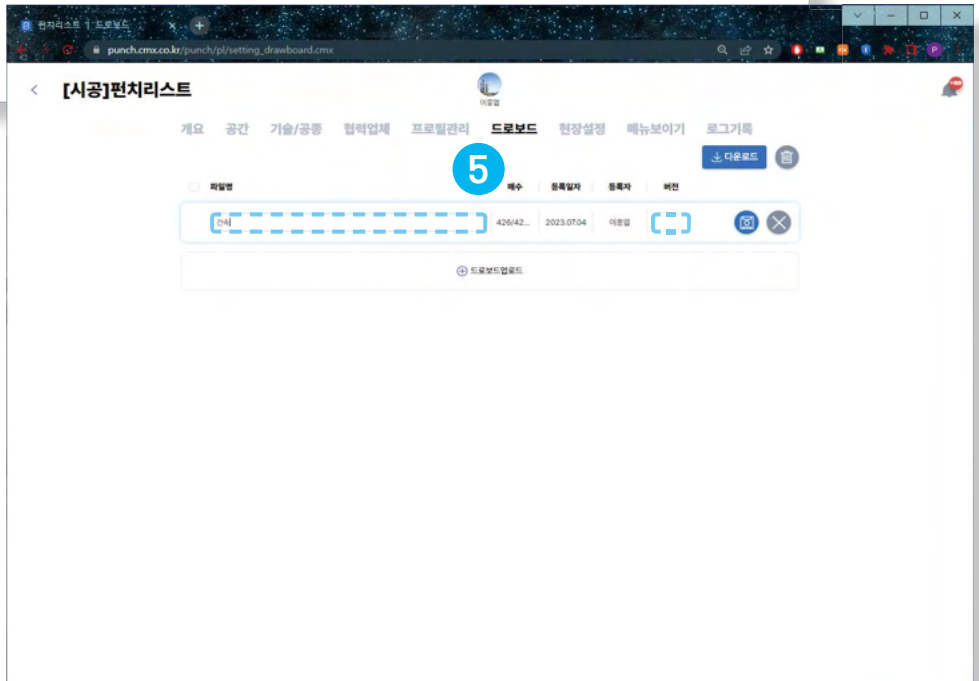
펀치리스트 | 드로보드

punch.cmx.co.kr/punch/pl/setting_drawboard.cmx

[시공]펀치리스트

이웅엽

개요 공간 기술/공종 협력업체 프로필관리 드로보드 현장설정 메뉴보이기 로그기록

5

다운로드

| 파일명 | 매수 | 등록일자 | 등록자 | 버전 |
|---|---|---|---|---|
| 건축 | 426/42... | 2023.07.04 | 이웅엽 | |

드로보드업로드